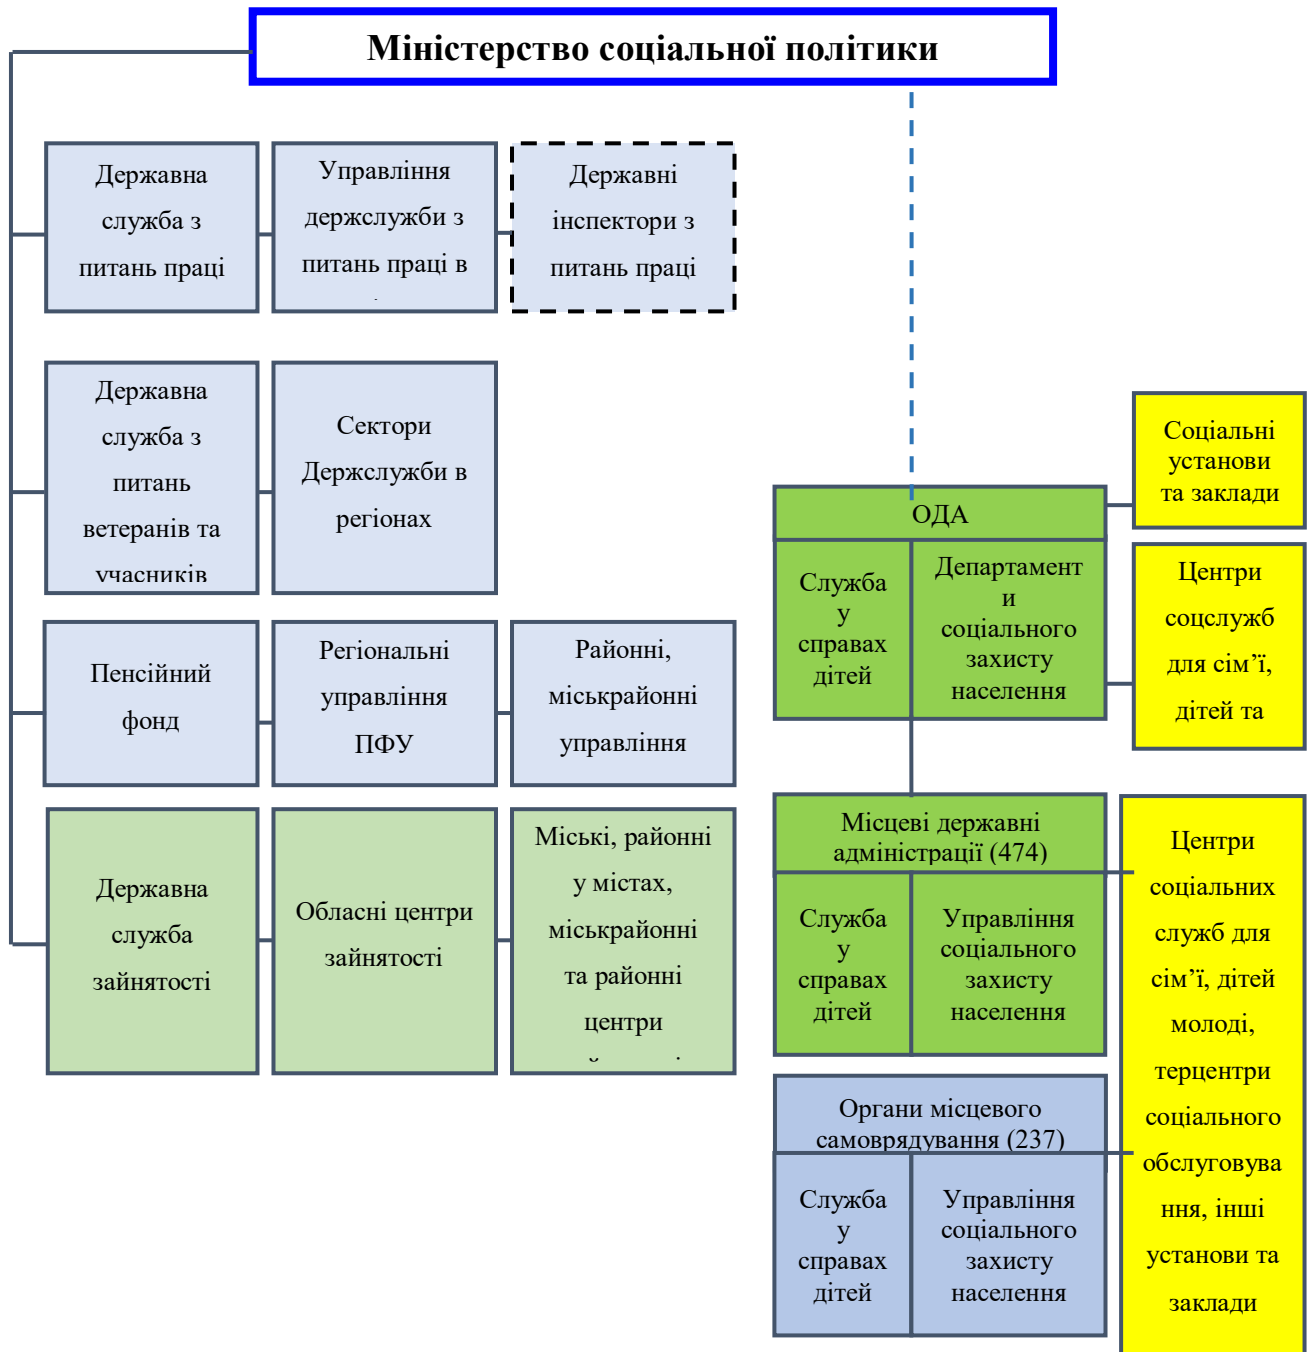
Міністерство соціальної політики

Державна служба з питань праці

Управління держслужби з питань праці в

Державні інспектори з питань праці

Державна служба з питань ветеранів та учасників

Сектори Держслужби в регіонах

Пенсійний фонд

Регіональні управління ПФУ

Районні, міськрайонні управління

Державна служба зайнятості

Обласні центри зайнятості

Міські, районні у містах, міськрайонні та районні центри

ОДА

Служба у справах дітей

Департамент и соціального захисту населення

Соціальні установи та заклади

Центри соцслужб для сім'ї, дітей та

Місцеві державні адміністрації (474)

Служба у справах дітей

Управління соціального захисту населення

Центри соціальних служб для сім'ї, дітей молоді, терцентри соціального обслуговування, інші установи та заклади

Органи місцевого самоврядування (237)

Служба у справах дітей

Управління соціального захисту населення